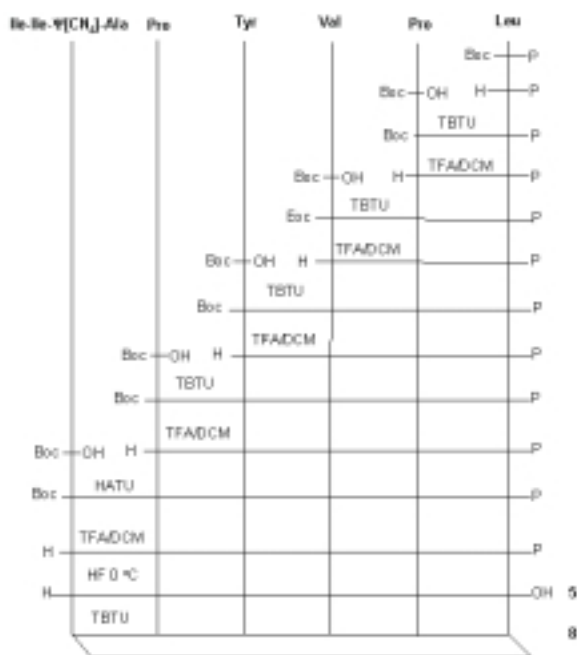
Ile-Ile-Ψ[CH$_2$]-Ala Pro Tyr Val Pro Leu

Boc — P

Boc — OH H — P

TBTU

Boc — P

TFA/DCM

Boc — OH H — P

TBTU

Boc — P

TFA/DCM

Boc — OH H — P

TBTU

Boc — P

TFA/DCM

Boc — OH H — P

TBTU

Boc — P

TFA/DCM

Boc — OH H — P

HATU

Boc — P

TFA/DCM

H — P

HF 0 °C

H — OH 5

TBTU

8